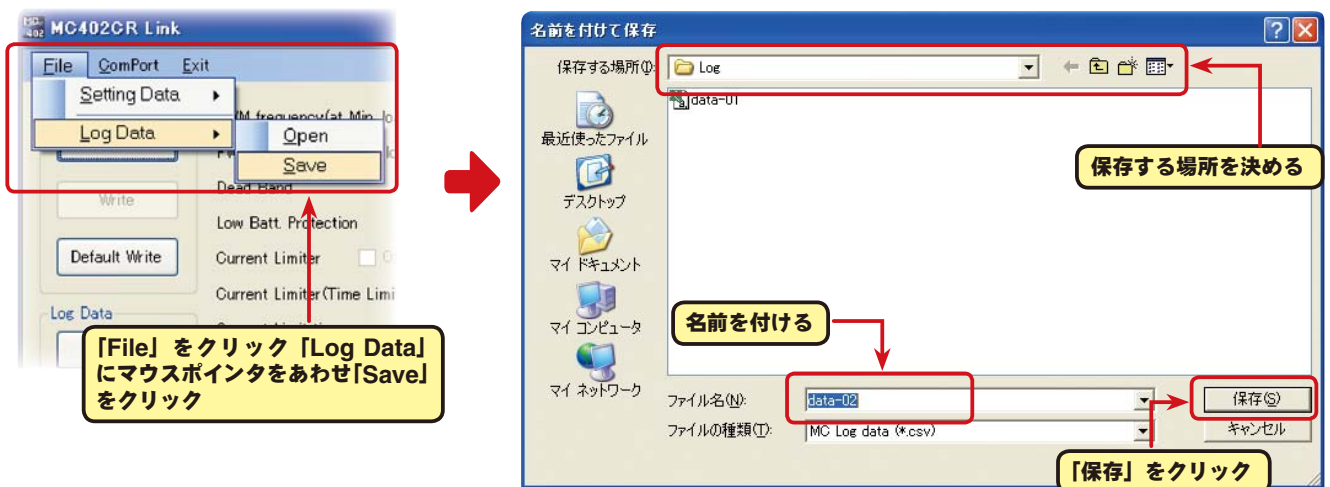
MC402CR Link

File ComPort Exit

Setting Data ▸

Log Data ▸

Open

Save

M frequency(at Min

Write

Dead Band

Low Batt. Protection

Default Write

Current Limiter

Current Limiter(Time Limi

Log Data

「File」をクリック「Log Data」にマウスポインタをあわせ「Save」をクリック

名前を付けて保存

保存する場所(I): Log

data-01

最近使ったファイル

デスクトップ

マイ ドキュメント

マイ コンピュータ

マイ ネットワーク

保存する場所を決める

名前を付ける

ファイル名(N): data-02

ファイルの種類(T): MC Log data (*.csv)

保存(S)

キャンセル

「保存」をクリック